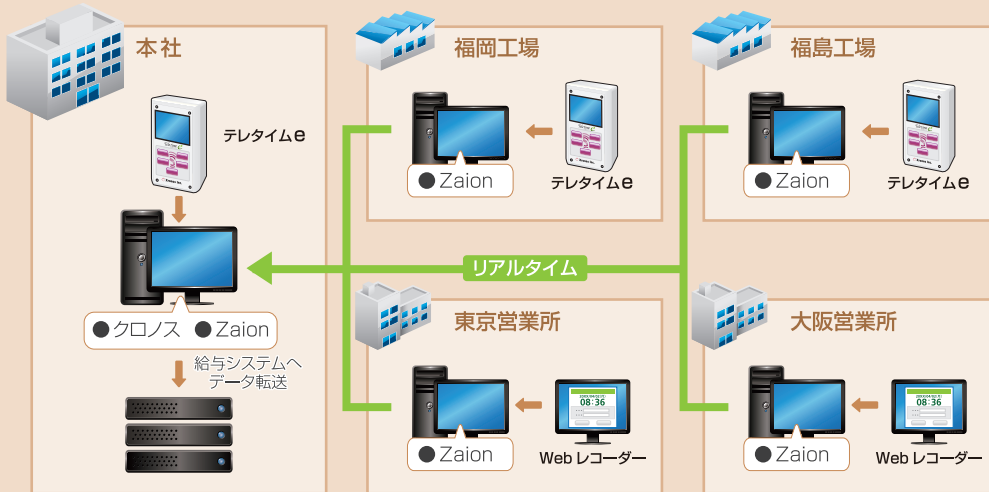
本社

テレタイムe

● クロノス ● Zaion

給与システムへ
データ転送

福岡工場

● Zaion

テレタイムe

福島工場

● Zaion

テレタイムe

リアルタイム

東京営業所

● Zaion

08:36

Webレコーダー

大阪営業所

● Zaion

08:36

Webレコーダー